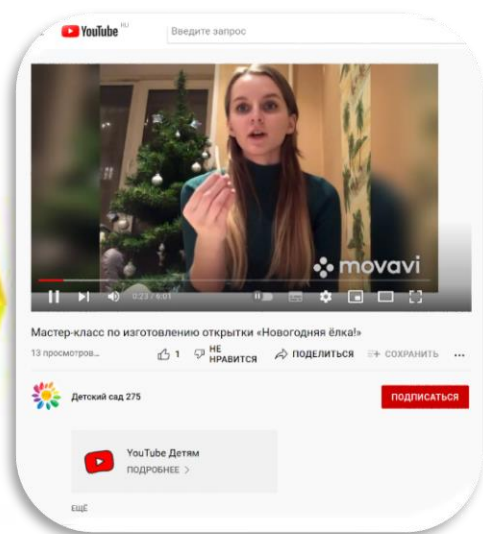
YouTube RU

Введите запрос

movavi

0:23 / 6:01

Мастер-класс по изготовлению открытки «Новогодняя ёлка!»

13 просмотров

1

НЕ НРАВИТСЯ

ПОДЕЛИТЬСЯ

СОХРАНИТЬ

...

Детский сад 275

ПОДПИСАТЬСЯ

YouTube Детям

ПОДРОБНЕЕ >

ЕЩЁ